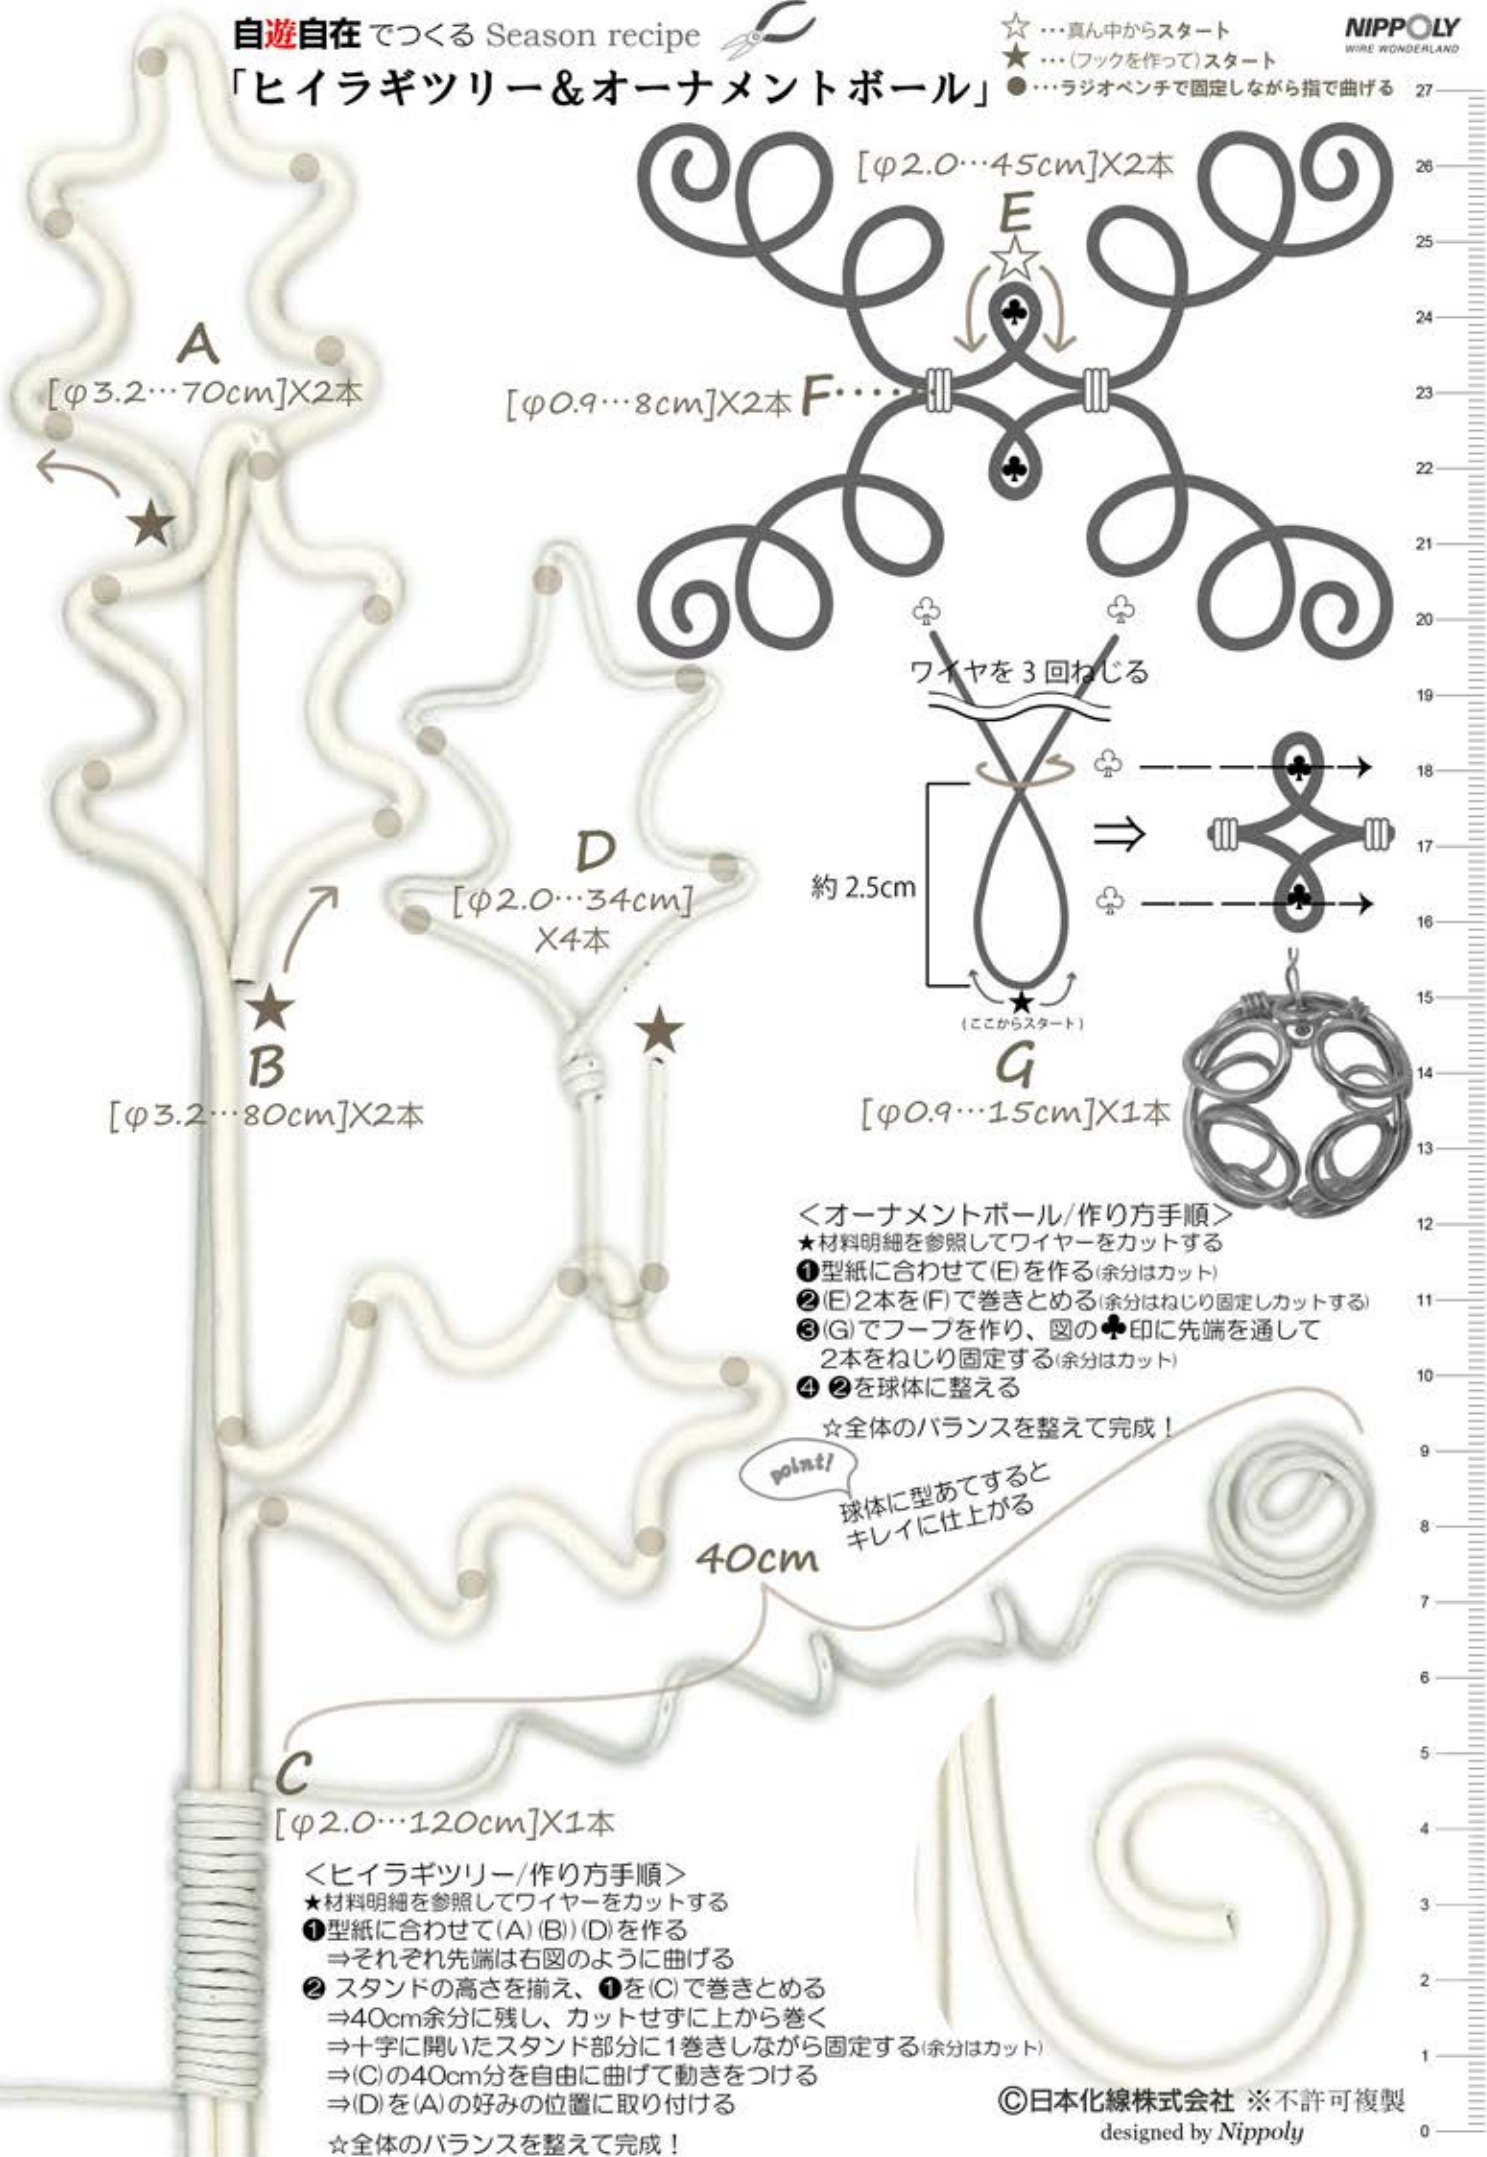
自遊自在でつくる Season recipe
「ヒイラギツリー&オーナメントボール」

☆ …真ん中からスタート
★ …(フックを作って)スタート
● …ラジオペンチで固定しながら指で曲げる

NIPPOLY
WIRE WONDERLAND

[φ2.0…45cm]X2本
E

[φ0.9…8cm]X2本 F

A
[φ3.2…70cm]X2本

ワイヤを3回ねじる

約 2.5cm

(ここからスタート)

G
[φ0.9…15cm]X1本

D
[φ2.0…34cm]
X4本

B
[φ3.2…80cm]X2本

<オーナメントボール/作り方手順>
★材料明細を参照してワイヤーをカットする
❶型紙に合わせて(E)を作る(余分はカット)
❷(E)2本を(F)で巻きとめる(余分はねじり固定しカットする)
❸(G)でフープを作り、図の♣印に先端を通して2本をねじり固定する(余分はカット)
❹ ❷を球体に整える
☆全体のバランスを整えて完成!

point!
球体に型あてするとキレイに仕上がる

40cm

C
[φ2.0…120cm]X1本

<ヒイラギツリー/作り方手順>
★材料明細を参照してワイヤーをカットする
❶型紙に合わせて(A)(B)(D)を作る
⇒それぞれ先端は右図のように曲げる
❷ スタンドの高さを揃え、❶を(C)で巻きとめる
⇒40cm余分に残し、カットせずに上から巻く
⇒十字に開いたスタンド部分に1巻きしながら固定する(余分はカット)
⇒(C)の40cm分を自由に曲げて動きをつける
⇒(D)を(A)の好みの位置に取り付ける
☆全体のバランスを整えて完成!

©日本化線株式会社 ※不許可複製
designed by Nippoly

27
26
25
24
23
22
21
20
19
18
17
16
15
14
13
12
11
10
9
8
7
6
5
4
3
2
1
0